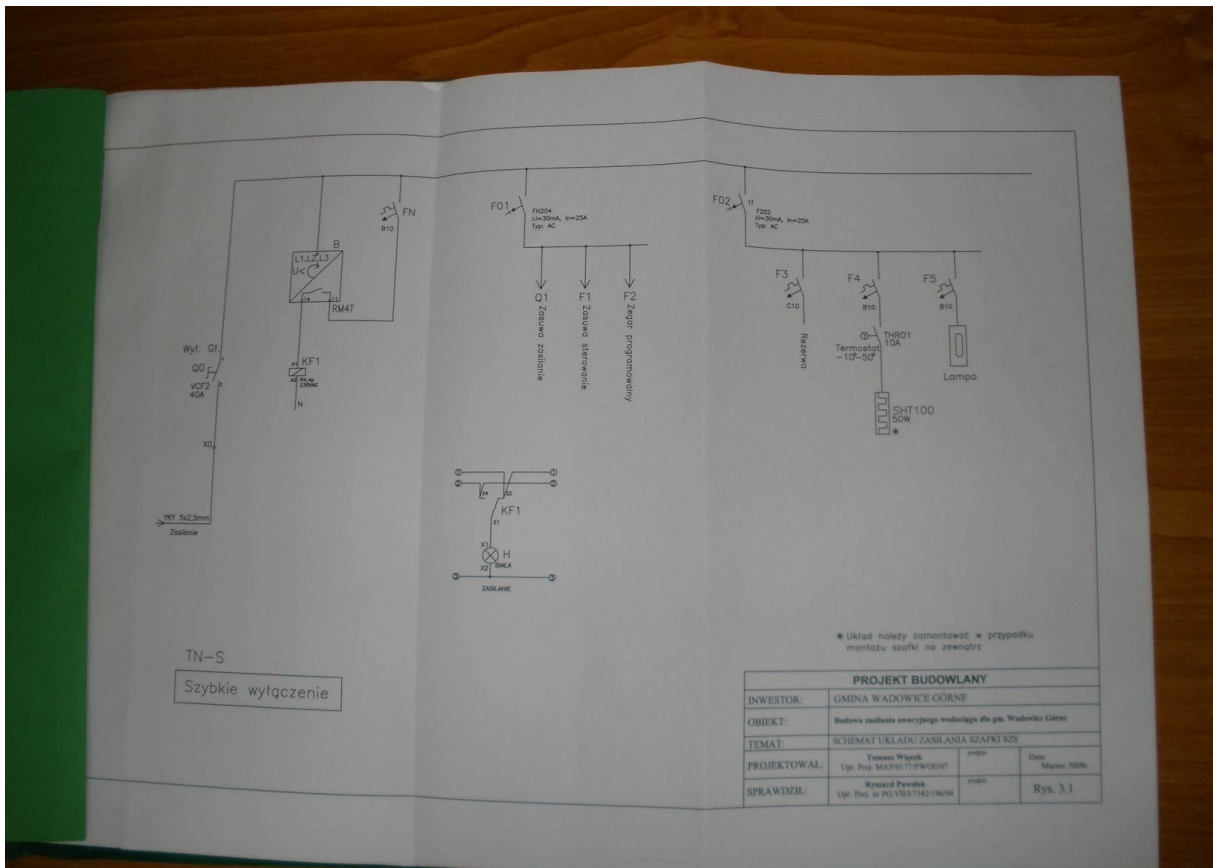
FN
B10

B
L1,L2,L3
U<
RM4T

Wył. Gł.
Q0
VCF2
40A

KF1
A1
A2
RK.4p
230VAC
N

X0

YKY 5x2,5mm
Zasilanie

F01
FH204
ΔI=30mA, In=25A
Typ: AC

Q1
Zasuwa zasilanie
F1
Zasuwa sterowanie
F2
Zegar programowalny

F02
F202
ΔI=30mA, In=25A
Typ: AC

F3
C10
Rezerwa

F4
B10
THR01
10A
Termostat
$-10^0-50^0$
SHT100
50W
*

F5
B10
Lampa

KF1
H
BIAŁA
ZASILANIE

* Układ należy zamontować w przypadku montażu szafki na zewnątrz

TN-S

Szybkie wyłączenie

| PROJEKT BUDOWLANY | | | |
|---|---|---|---|
| INWESTOR: | GMINA WADOWICE GÓRNE | | |
| OBIEKT: | Budowa zasilania awaryjnego wodociągu dla gm. Wadowice Górne | | |
| TEMAT: | SCHEMAT UKŁADU ZASILANIA SZAFKI SZS | | |
| PROJEKTOWAŁ: | Tomasz Więcek Upr. Proj. MAP/0177/PWOE/07 | podpis | Data: Marzec 2009r. |
| SPRAWDZIŁ: | Ryszard Pawełek Upr. Proj. nr PG.VIII/7342/196/94 | podpis | Rys. 3.1 |